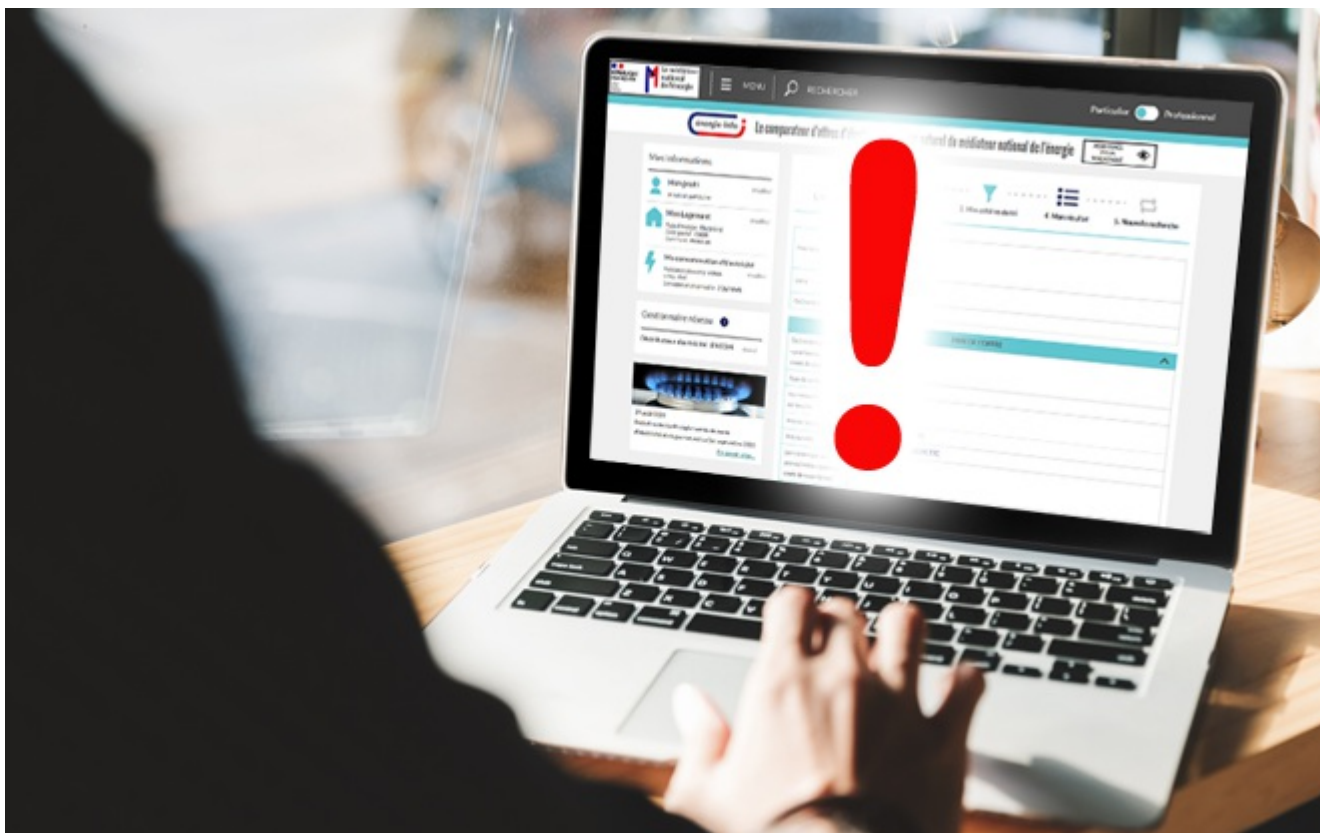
Le médiateur national de l'énergie

MENU

RECHERCHER

Particulier Professionnel

énergie-info

Le comparateur d'offres d'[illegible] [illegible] officiel du médiateur national de l'énergie

Mes informations

Mon profil

Mon logement

Ma consommation d'électricité

Gestionnaire réseau

Distributeur d'électricité

3. Mes critères

4. Mon résultat

5. Nouvelle recherche

En savoir plus